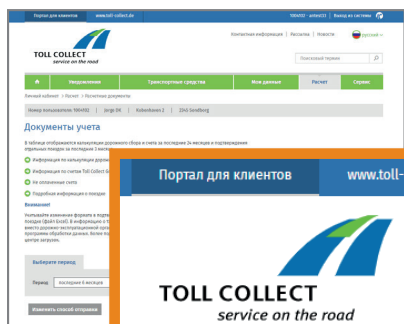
Портал для клиентов www.toll-collect.de 106402 · admin13 | Выход из системы

TOLL COLLECT
service on the road

Контактная информация | Рассылка | Помощь | русский

Поисковый термин

Уведомления | Транспортные средства | Мои данные | Расчет | Сервис

Личный кабинет | Расчет | Расчетные документы

Номер пользователя: 106402 | Jorge D4 | Kobenhavn 2 | 2345 Sendborg

Документы учета

В таблице отображаются калькуляция дорожного сбора и счета за последние 24 месяца и подтверждения отдельных поездок за последние 3 месяца

Информация по калькуляции дорожного

Информация по счетам Toll Collect

Не оплаченные счета

Подробная информация о поездке

Внимание!

Учитывайте изменения формата в подтв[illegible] поездки (файл Excel). В информацию о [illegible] вместо дорожно-эксплуатационной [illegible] программы обработки данных. Более по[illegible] центре загрузки.

Выберите период

Период последние 6 месяцев

Изменить способ отправки

Портал для клиентов www.toll-

TOLL COLLECT
service on the road